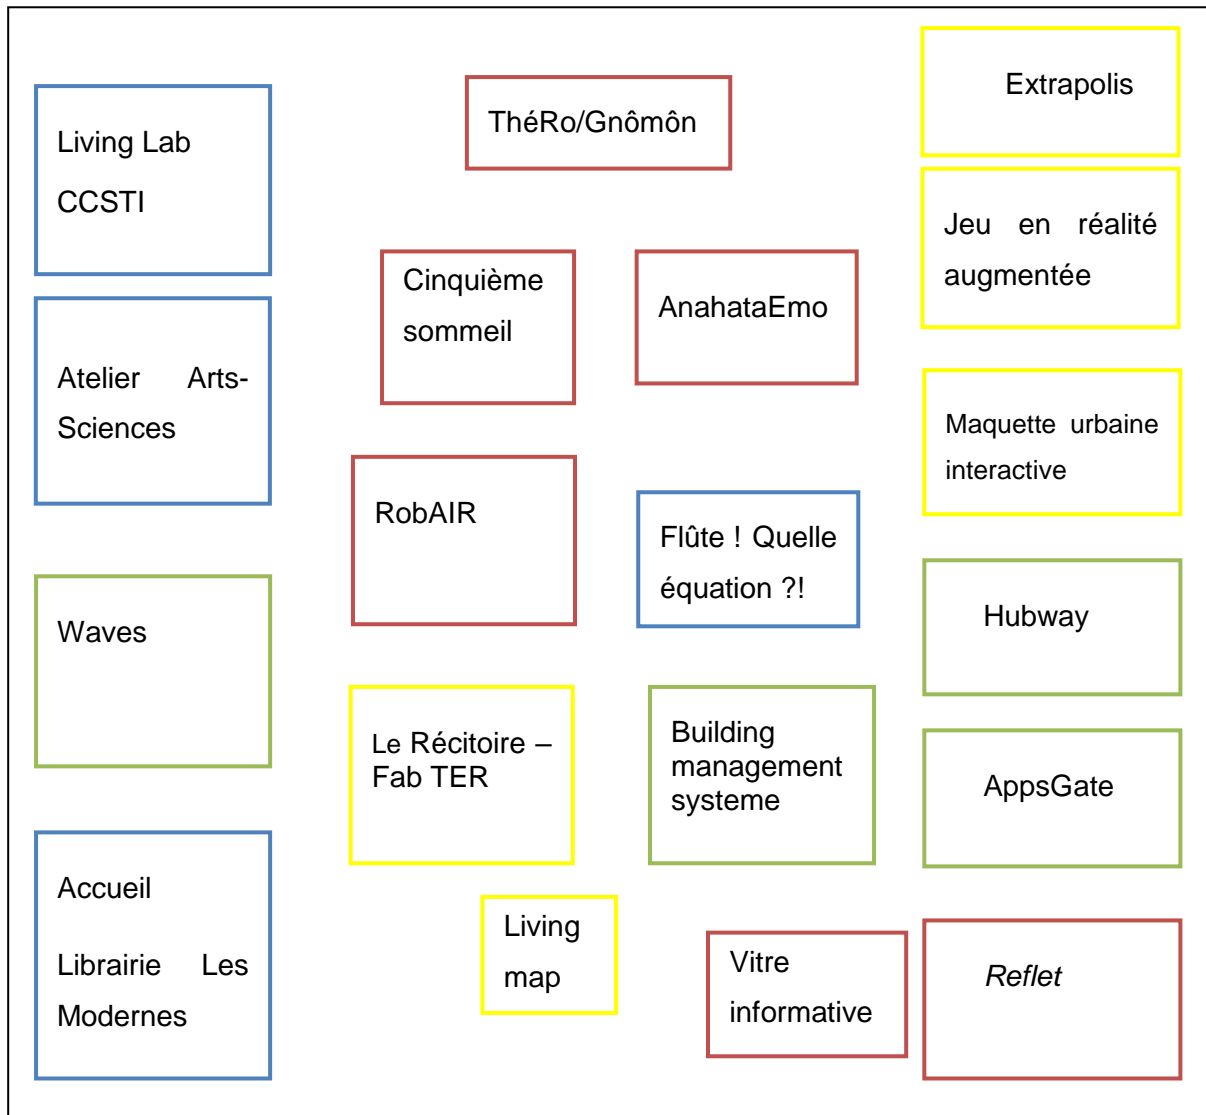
Living Lab
CCSTI

ThéRo/Gnômôn

Extrapolis

Jeu en réalité augmentée

Cinquième sommeil

AnahataEmo

Atelier Arts-Sciences

Maquette urbaine interactive

RobAIR

Flûte ! Quelle équation ?!

Waves

Hubway

Le Récitoire – Fab TER

Building management systeme

AppsGate

Accueil

Librairie Les Modernes

Living map

Vitre informative

Reflet